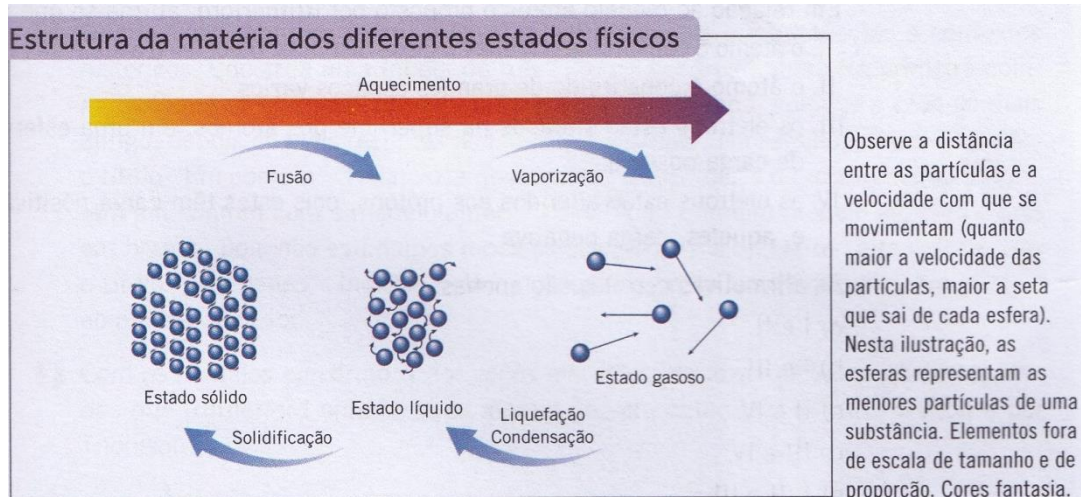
Estrutura da matéria dos diferentes estados físicos

Aquecimento

Fusão

Vaporização

Estado sólido

Estado líquido

Estado gasoso

Solidificação

Liquefação
Condensação

Observe a distância entre as partículas e a velocidade com que se movimentam (quanto maior a velocidade das partículas, maior a seta que sai de cada esfera). Nesta ilustração, as esferas representam as menores partículas de uma substância. Elementos fora de escala de tamanho e de proporção. Cores fantasia.